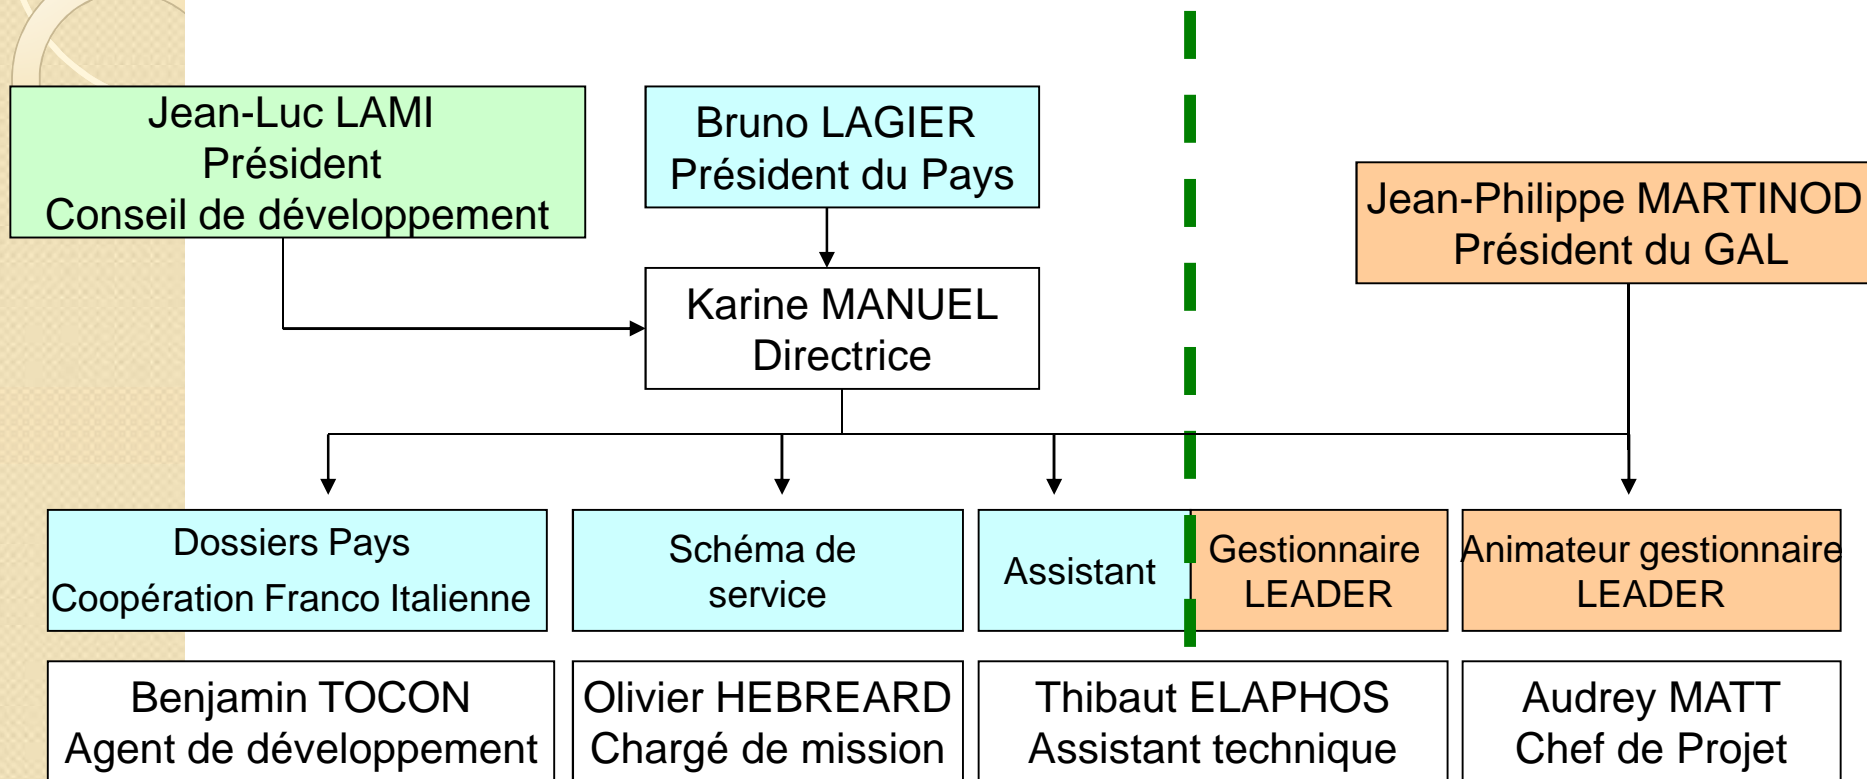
Jean-Luc LAMI
Président
Conseil de développement

Bruno LAGIER
Président du Pays

Jean-Philippe MARTINOD
Président du GAL

Karine MANUEL
Directrice

Dossiers Pays
Coopération Franco Italienne

Schéma de service

Assistant

Gestionnaire LEADER

Animateur gestionnaire LEADER

Benjamin TOCON
Agent de développement

Olivier HEBREARD
Chargé de mission

Thibaut ELAPHOS
Assistant technique

Audrey MATT
Chef de Projet